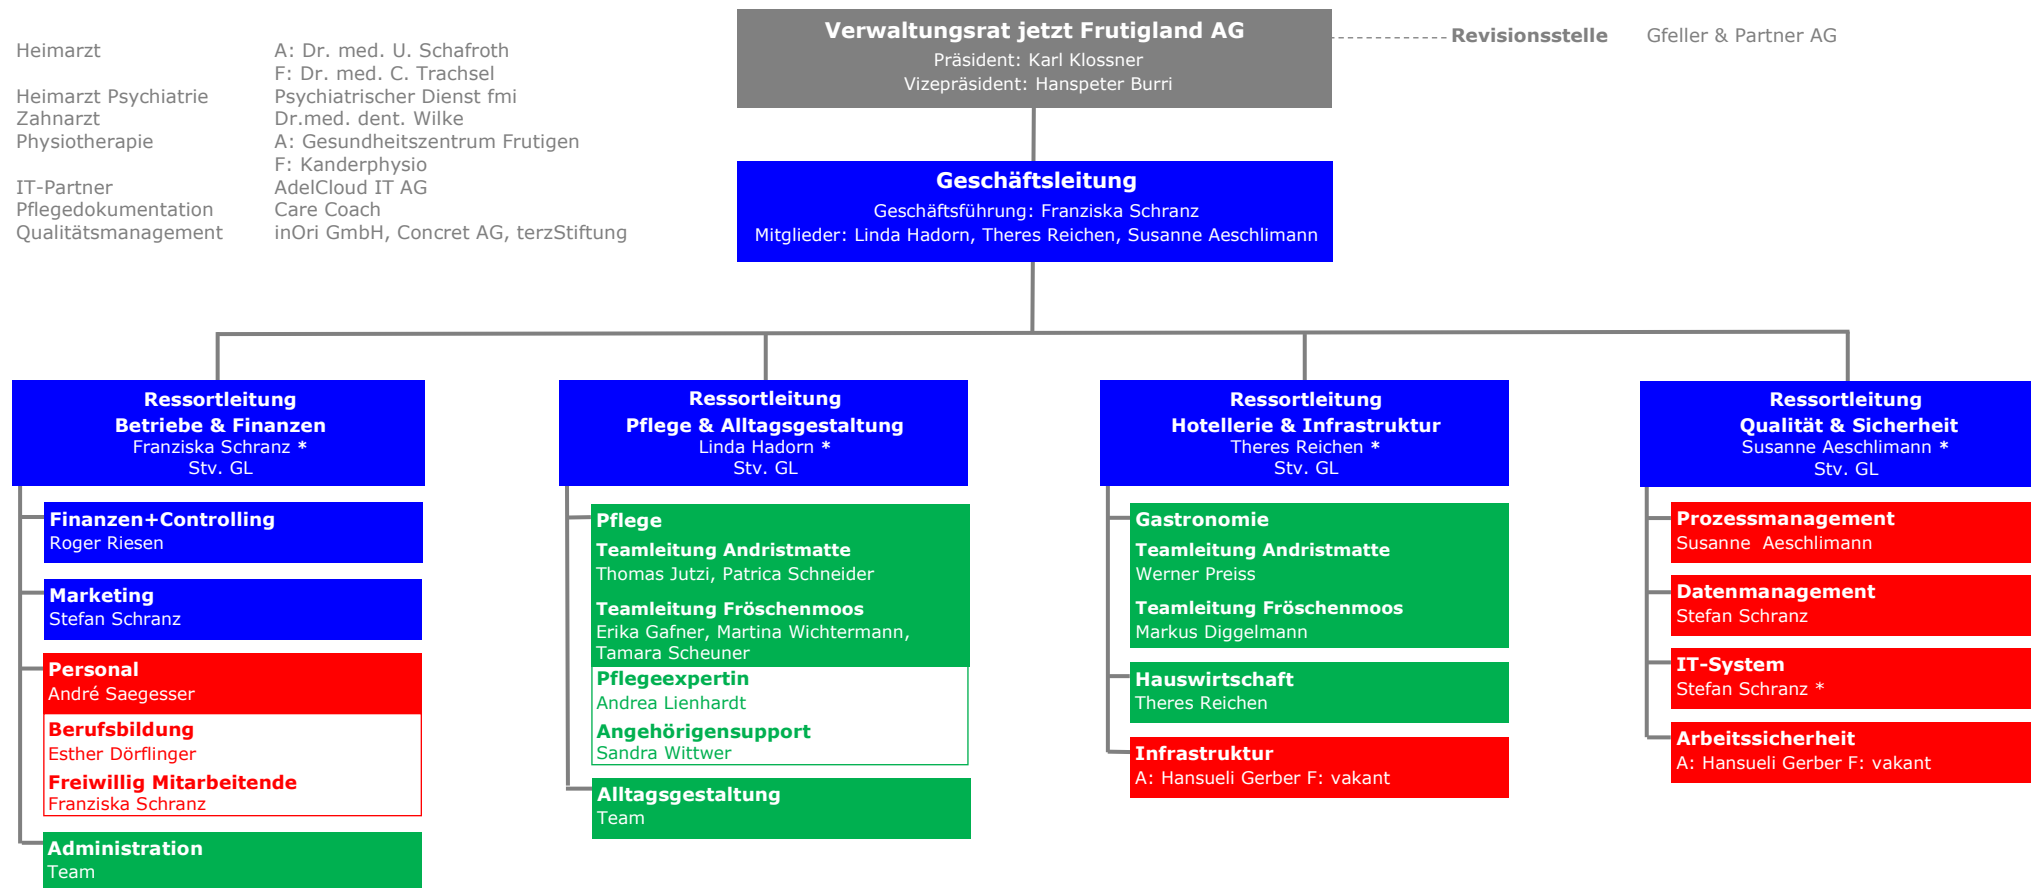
Heimarzt A: Dr. med. U. Schafroth
F: Dr. med. C. Trachsel
Heimarzt Psychiatrie Psychiatrischer Dienst fmi
Zahnarzt Dr.med. dent. Wilke
Physiotherapie A: Gesundheitszentrum Frutigen
F: Kanderphysio
IT-Partner AdelCloud IT AG
Pflegedokumentation Care Coach
Qualitätsmanagement inOri GmbH, Concret AG, terzStiftung

Verwaltungsrat jetzt Frutigland AG
Präsident: Karl Klossner
Vizepräsident: Hanspeter Burri

Revisionsstelle Gfeller & Partner AG

Geschäftsleitung
Geschäftsführung: Franziska Schranz
Mitglieder: Linda Hadorn, Theres Reichen, Susanne Aeschlimann

Ressortleitung
Betriebe & Finanzen
Franziska Schranz *
Stv. GL

Finanzen+Controlling
Roger Riesen

Marketing
Stefan Schranz

Personal
André Saegesser

Berufsbildung
Esther Dörflinger

Freiwillig Mitarbeitende
Franziska Schranz

Administration
Team

Ressortleitung
Pflege & Alltagsgestaltung
Linda Hadorn *
Stv. GL

Pflege
Teamleitung Andristmatte
Thomas Jutzi, Patrica Schneider

Teamleitung Fröschenmoos
Erika Gafner, Martina Wichtermann, Tamara Scheuner

Pflegeexpertin
Andrea Lienhardt

Angehörigensupport
Sandra Wittwer

Alltagsgestaltung
Team

Ressortleitung
Hotellerie & Infrastruktur
Theres Reichen *
Stv. GL

Gastronomie
Teamleitung Andristmatte
Werner Preiss

Teamleitung Fröschenmoos
Markus Diggelmann

Hauswirtschaft
Theres Reichen

Infrastruktur
A: Hansueli Gerber F: vakant

Ressortleitung
Qualität & Sicherheit
Susanne Aeschlimann *
Stv. GL

Prozessmanagement
Susanne Aeschlimann

Datenmanagement
Stefan Schranz

IT-System
Stefan Schranz *

Arbeitssicherheit
A: Hansueli Gerber F: vakant